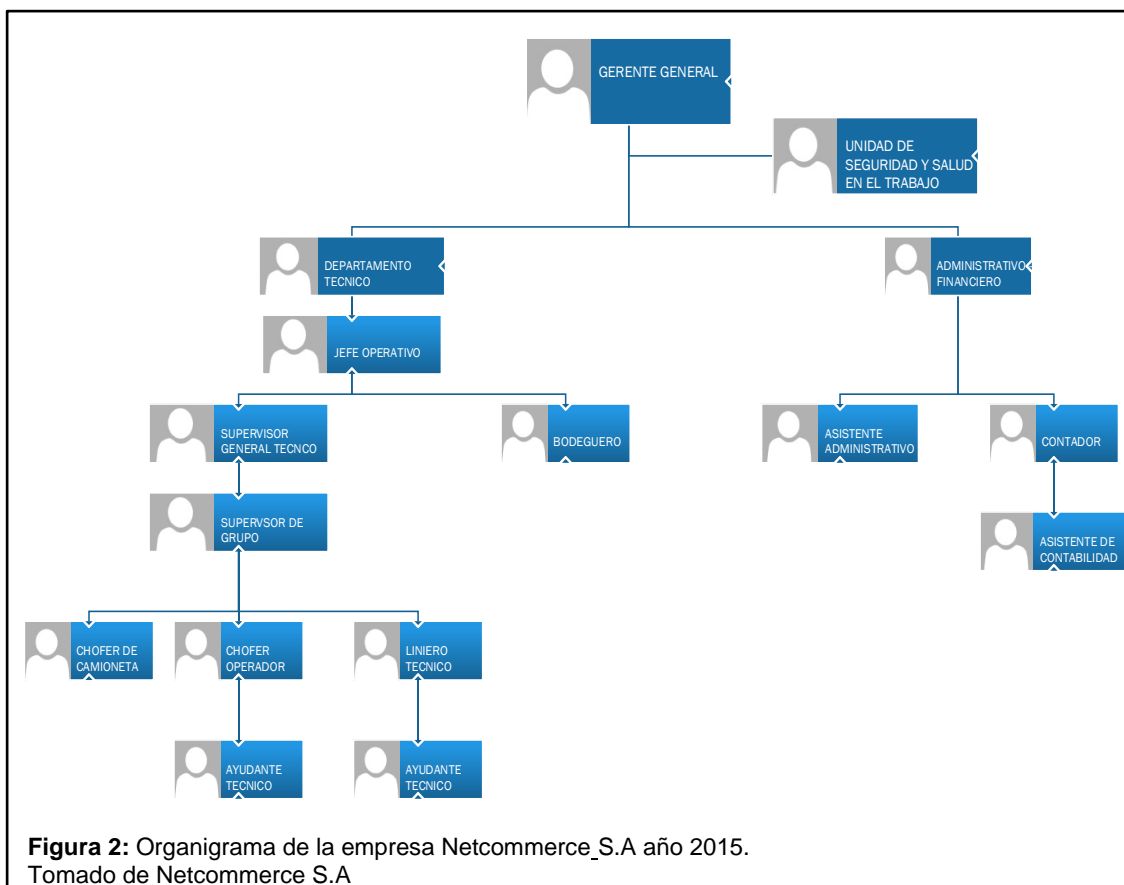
GERENTE GENERAL

UNIDAD DE SEGURIDAD Y SALUD EN EL TRABAJO

DEPARTAMENTO TECNICO

ADMINISTRATIVO FINANCIERO

JEFE OPERATIVO

SUPERVISOR GENERAL TECNCO

BODEGUERO

ASISTENTE ADMINISTRATIVO

CONTADOR

SUPERVSOR DE GRUPO

ASISTENTE DE CONTABILIDAD

CHOFER DE CAMIONETA

CHOFER OPERADOR

LINIERO TECNICO

AYUDANTE TECNICO

AYUDANTE TECNICO

**Figura 2:** Organigrama de la empresa Netcommerce S.A año 2015.
Tomado de Netcommerce S.A